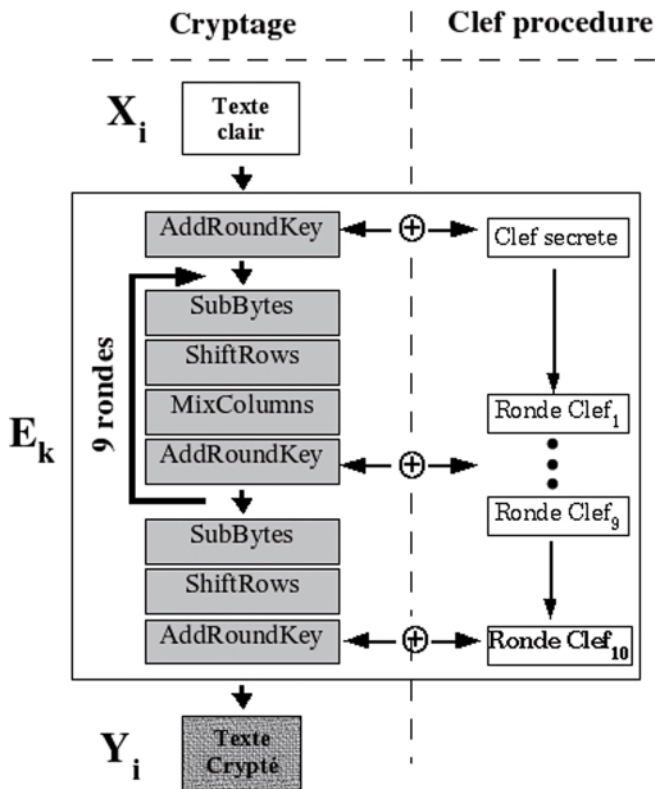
Cryptage

Clef procedure

$X_i$

Texte clair

$E_k$

AddRoundKey

Clef secrete

9 rondes

SubBytes

ShiftRows

MixColumns

Ronde Clef$_1$

AddRoundKey

Ronde Clef$_9$

SubBytes

ShiftRows

AddRoundKey

Ronde Clef$_{10}$

$Y_i$

Texte Crypté